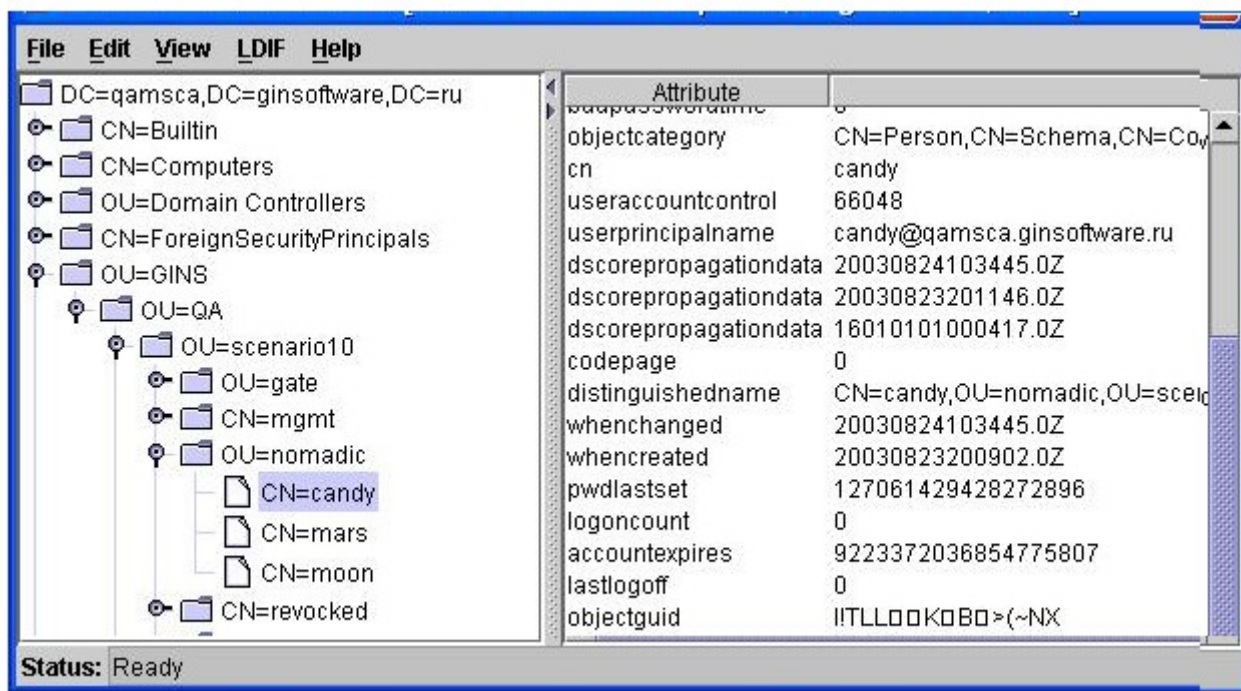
File Edit View LDIF Help

DC=qamsca,DC=ginsoftware,DC=ru
CN=Builtin
CN=Computers
OU=Domain Controllers
CN=ForeignSecurityPrincipals
OU=GINS
OU=QA
OU=scenario10
OU=gate
CN=mgmt
OU=nomadic
CN=candy
CN=mars
CN=moon
CN=revocked

| Attribute | |
|---|---|
| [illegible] | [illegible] |
| objectcategory | CN=Person,CN=Schema,CN=Co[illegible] |
| cn | candy |
| useraccountcontrol | 66048 |
| userprincipalname | candy@qamsca.ginsoftware.ru |
| dscorepropagationdata | 20030824103445.0Z |
| dscorepropagationdata | 20030823201146.0Z |
| dscorepropagationdata | 16010101000417.0Z |
| codepage | 0 |
| distinguishedname | CN=candy,OU=nomadic,OU=sce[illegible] |
| whenchanged | 20030824103445.0Z |
| whencreated | 20030823200902.0Z |
| pwdlastset | 127061429428272896 |
| logoncount | 0 |
| accountexpires | 9223372036854775807 |
| lastlogoff | 0 |
| objectguid | I!TLL□□K□B□>(~NX |

Status: Ready